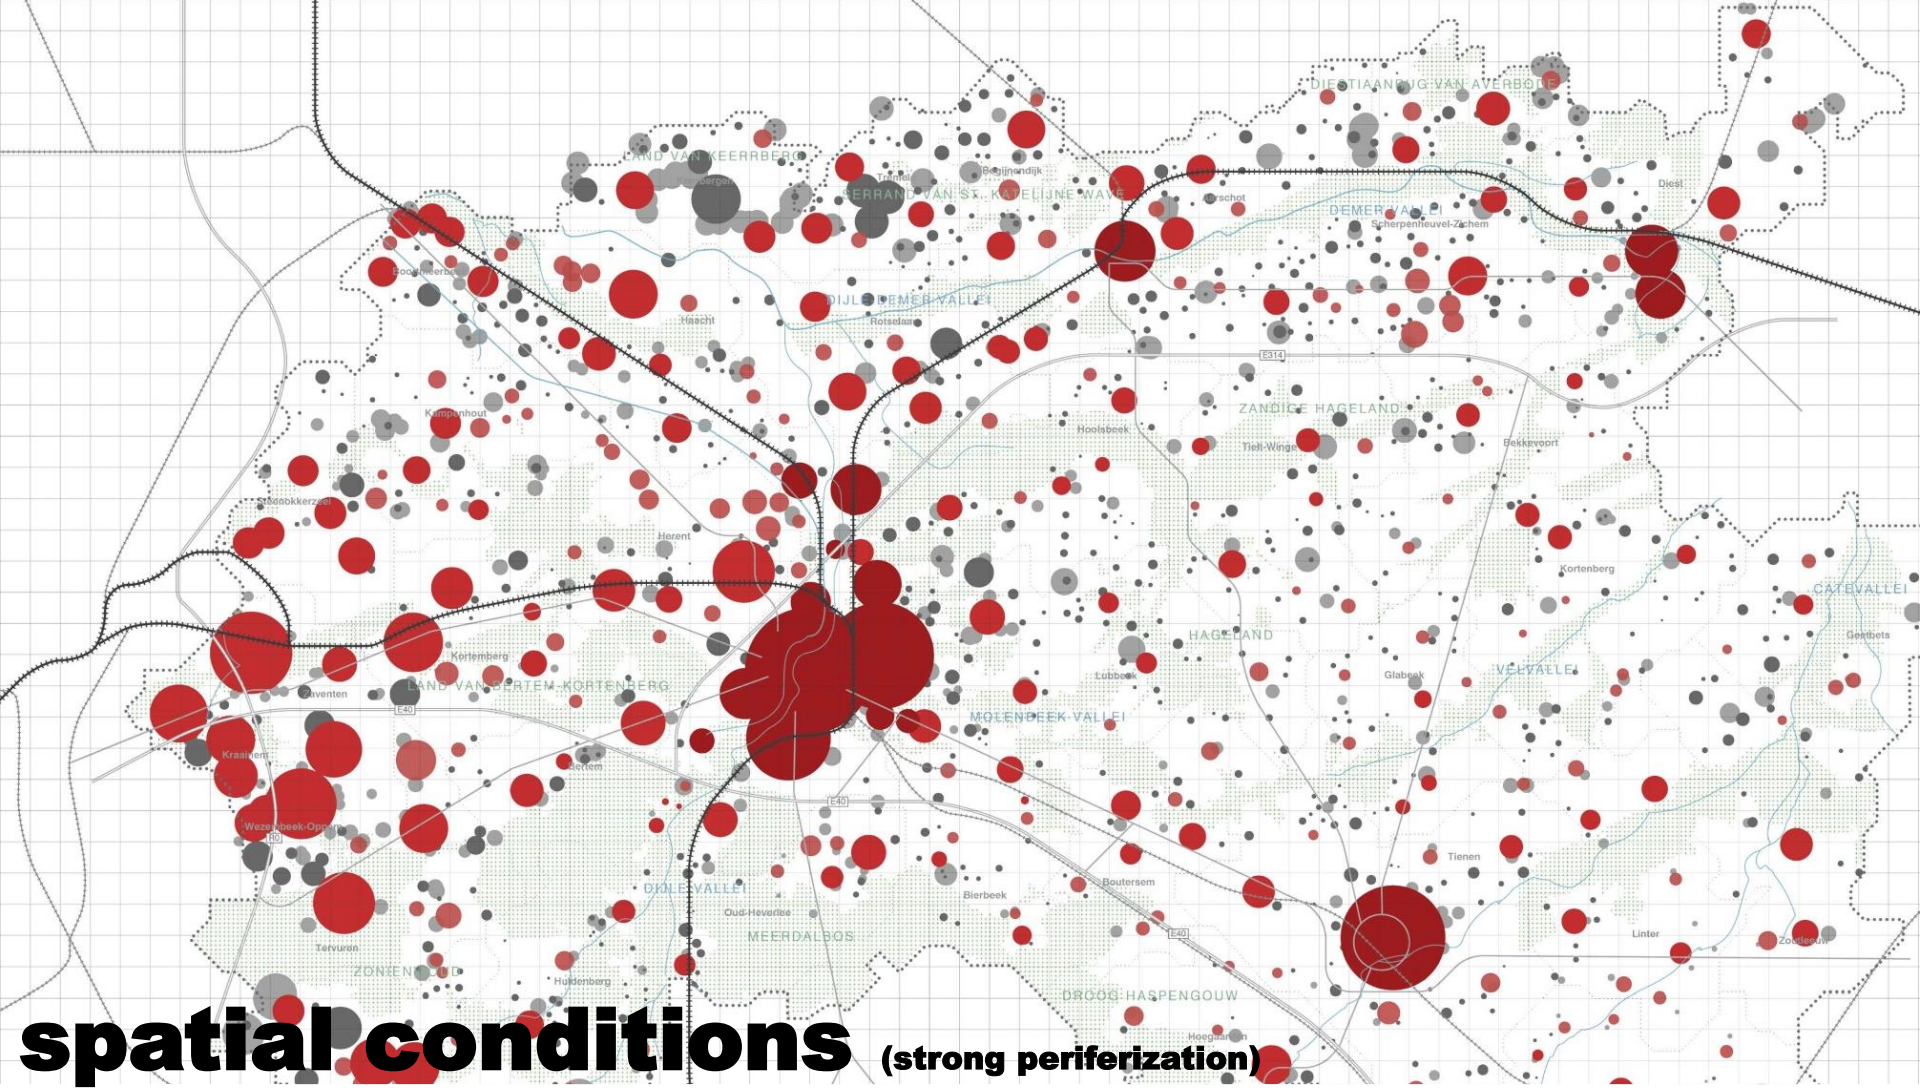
DIESTIAANRUG VAN AVERBODE
LAND VAN KEERBERGEN
Keerbergen
Begijnendijk
Tremelo
RAND VAN ST. KATELIJNE WAVER
Aarschot
Diest
DEMERVALLEI
Scherpenheuvel-Zichem
Boortmeerbeek
DIJLE-DEMERVALLEI
Haacht
Rotselaar
E314
Kampenhout
ZANDIGE HAGELAND
Holsbeek
Tielt-Winge
Bekkevoort
Steenokkerzeel
Herent
Kortenberg
GETEVALLEI
HAGELAND
Geetbets
Kortenberg
Lubbeek
Glabbeek
VELPVALLEI
Zaventem
LAND VAN BERTEM-KORTENBERG
E40
MOLENBEEK-VALLEI
Kraainem
Bertem
E40
Wezembeek-Oppem
Tienen
DIJLEVALLEI
Boutersem
Bierbeek
Oud-Heverlee
MEERDAALBOS
E40
Linter
Zoutleeuw
Tervuren
ZONIENWOUD
Huldenberg
DROOG HASPENGOUW
Hoegaarden
spatial conditions (strong periferization)